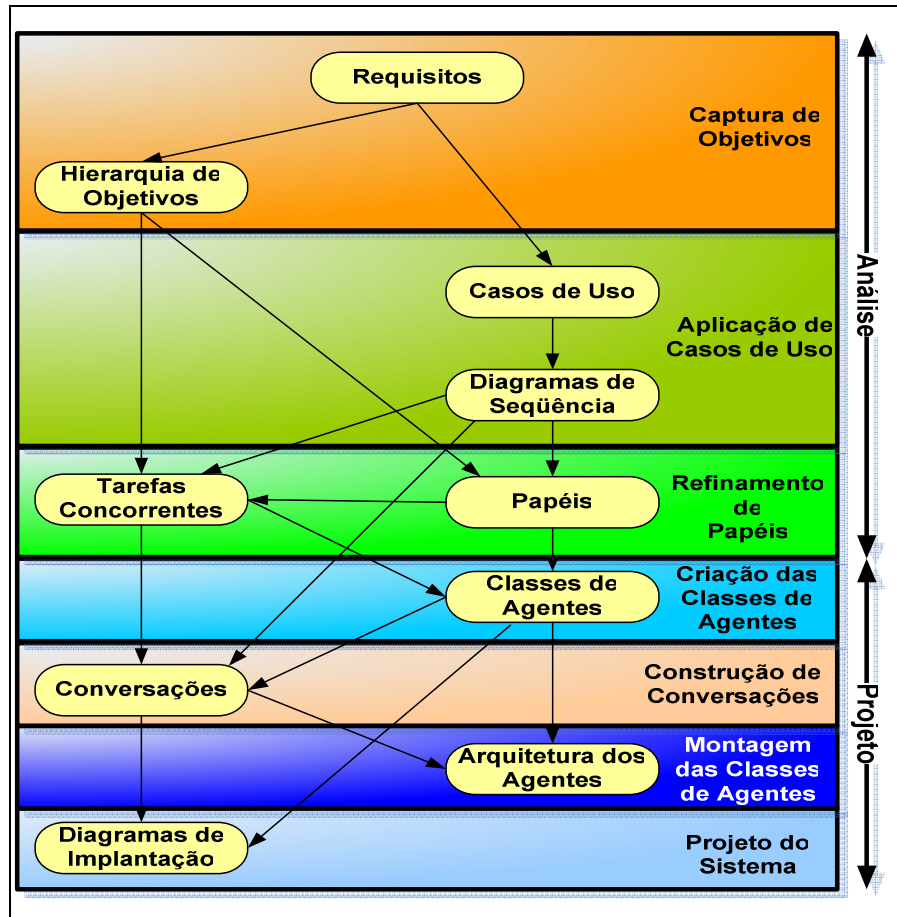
Requisitos

Captura de Objetivos

Hierarquia de Objetivos

Casos de Uso

Aplicação de Casos de Uso

Diagramas de Seqüência

Tarefas Concorrentes

Papéis

Refinamento de Papéis

Classes de Agentes

Criação das Classes de Agentes

Conversações

Construção de Conversações

Arquitetura dos Agentes

Montagem das Classes de Agentes

Diagramas de Implantação

Projeto do Sistema

Análise

Projeto